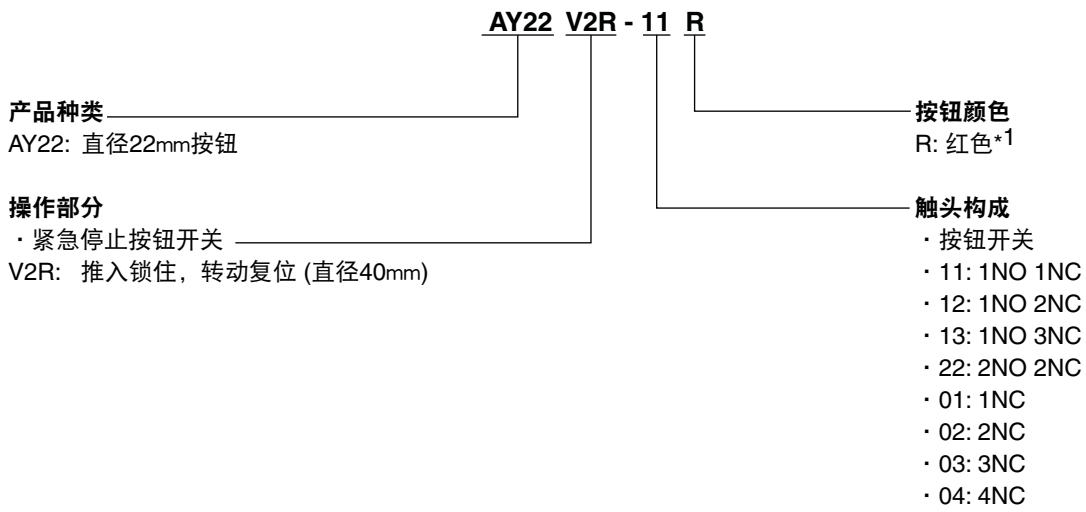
AY22 V2R - 11 R

产品种类
AY22: 直径22mm按钮

操作部分
· 紧急停止按钮开关
V2R: 推入锁住，转动复位 (直径40mm)

按钮颜色
R: 红色*$^1$

触头构成
· 按钮开关
· 11: 1NO 1NC
· 12: 1NO 2NC
· 13: 1NO 3NC
· 22: 2NO 2NC
· 01: 1NC
· 02: 2NC
· 03: 3NC
· 04: 4NC